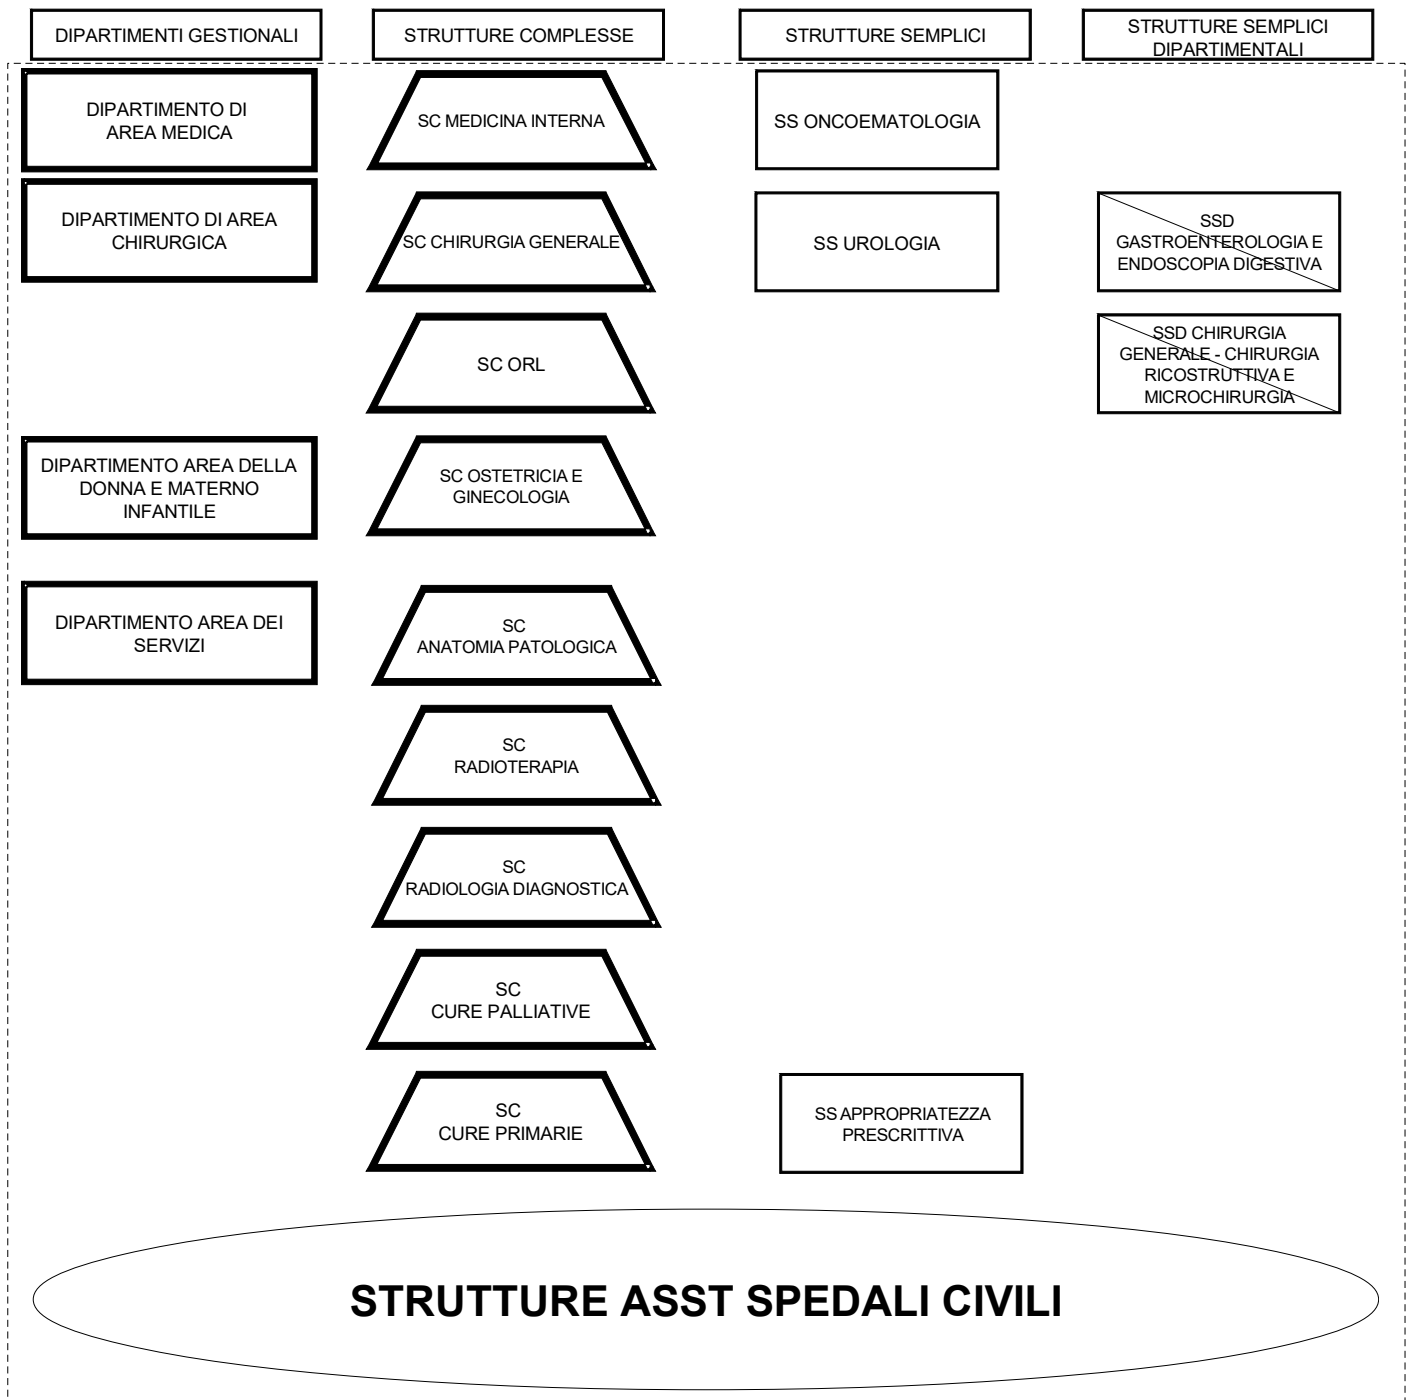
DIPARTIMENTI GESTIONALI

STRUTTURE COMPLESSE

STRUTTURE SEMPLICI

STRUTTURE SEMPLICI DIPARTIMENTALI

DIPARTIMENTO DI AREA MEDICA

SC MEDICINA INTERNA

SS ONCOEMATOLOGIA

DIPARTIMENTO DI AREA CHIRURGICA

SC CHIRURGIA GENERALE

SS UROLOGIA

SSD GASTROENTEROLOGIA E ENDOSCOPIA DIGESTIVA

SC ORL

SSD CHIRURGIA GENERALE - CHIRURGIA RICOSTRUTTIVA E MICROCHIRURGIA

DIPARTIMENTO AREA DELLA DONNA E MATERNO INFANTILE

SC OSTETRICIA E GINECOLOGIA

DIPARTIMENTO AREA DEI SERVIZI

SC ANATOMIA PATOLOGICA

SC RADIOTERAPIA

SC RADIOLOGIA DIAGNOSTICA

SC CURE PALLIATIVE

SC CURE PRIMARIE

SS APPROPRIATEZZA PRESCRITTIVA

STRUTTURE ASST SPEDALI CIVILI